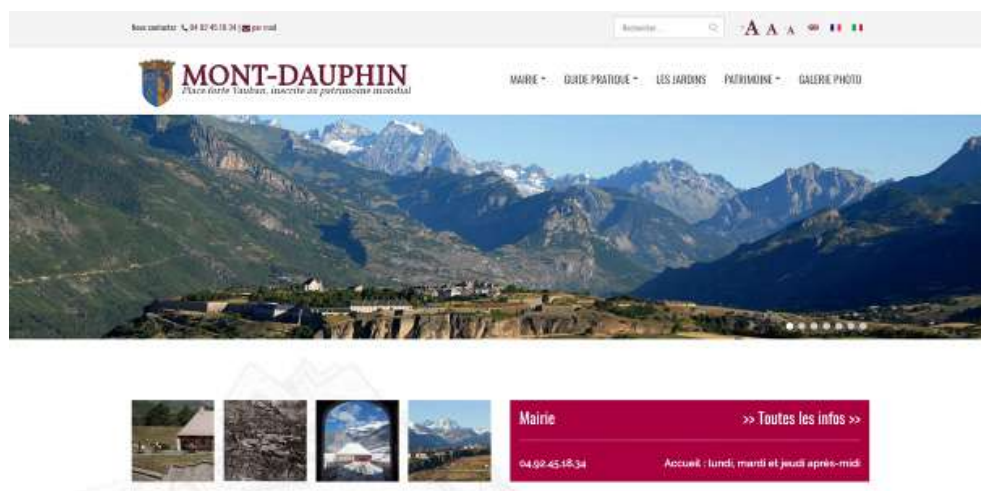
Nous contacter 04 92 45 18 34 | par mail

Rechercher...

A A A

MONT-DAUPHIN

Place forte Vauban, inscrite au patrimoine mondial

MAIRIE GUIDE PRATIQUE LES JARDINS PATRIMOINE GALERIE PHOTO

Mairie

>> Toutes les infos >>

04.92.45.18.34

Accueil : lundi, mardi et jeudi après-midi